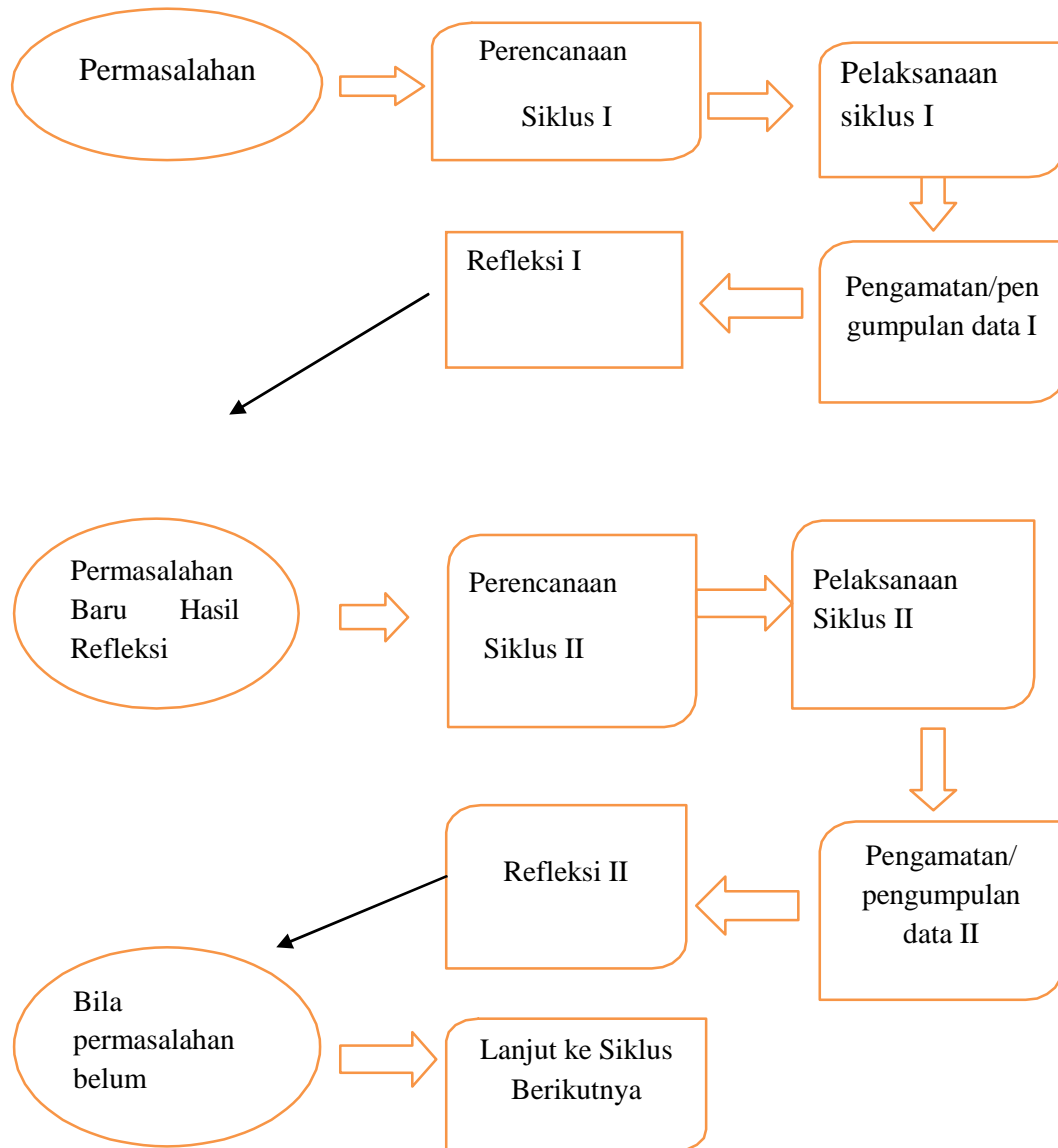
Permasalahan

Perencanaan

Siklus I

Pelaksanaan siklus I

Refleksi I

Pengamatan/pengumpulan data I

Permasalahan Baru Hasil Refleksi

Perencanaan

Siklus II

Pelaksanaan Siklus II

Refleksi II

Pengamatan/ pengumpulan data II

Bila permasalahan belum

Lanjut ke Siklus Berikutnya